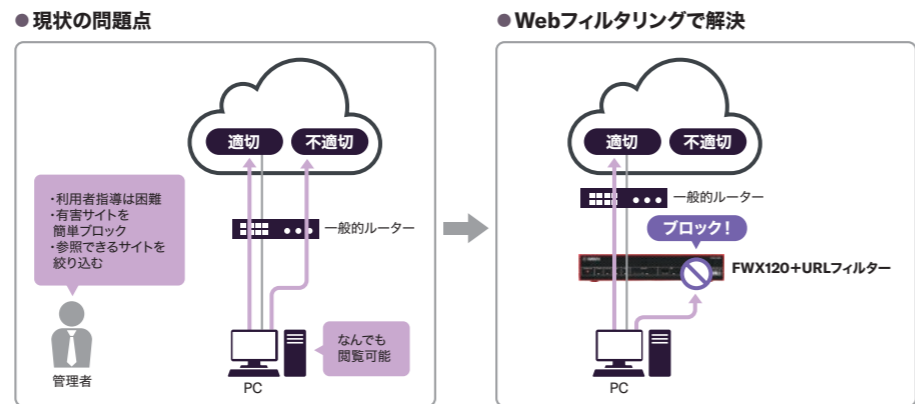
●現状の問題点

適切　不適切

一般的ルーター

・利用者指導は困難
・有害サイトを簡単ブロック
・参照できるサイトを絞り込む

管理者

なんでも閲覧可能

PC

●Webフィルタリングで解決

適切　不適切

一般的ルーター

ブロック！

FWX120＋URLフィルター

PC